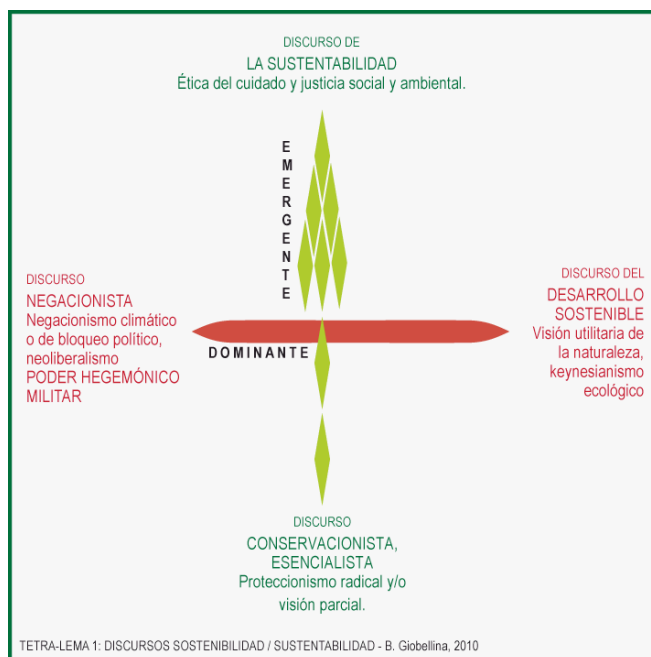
DISCURSO DE
LA SUSTENTABILIDAD
Ética del cuidado y justicia social y ambiental.

EMERGENTE

DISCURSO
NEGACIONISTA
Negacionismo climático o de bloqueo político, neoliberalismo
PODER HEGEMÓNICO MILITAR

DISCURSO DEL
DESARROLLO SOSTENIBLE
Visión utilitaria de la naturaleza, keynesianismo ecológico

DOMINANTE

DISCURSO
CONSERVACIONISTA, ESENCIALISTA
Proteccionismo radical y/o visión parcial.

TETRA-LEMA 1: DISCURSOS SOSTENIBILIDAD / SUSTENTABILIDAD - B. Giobellina, 2010